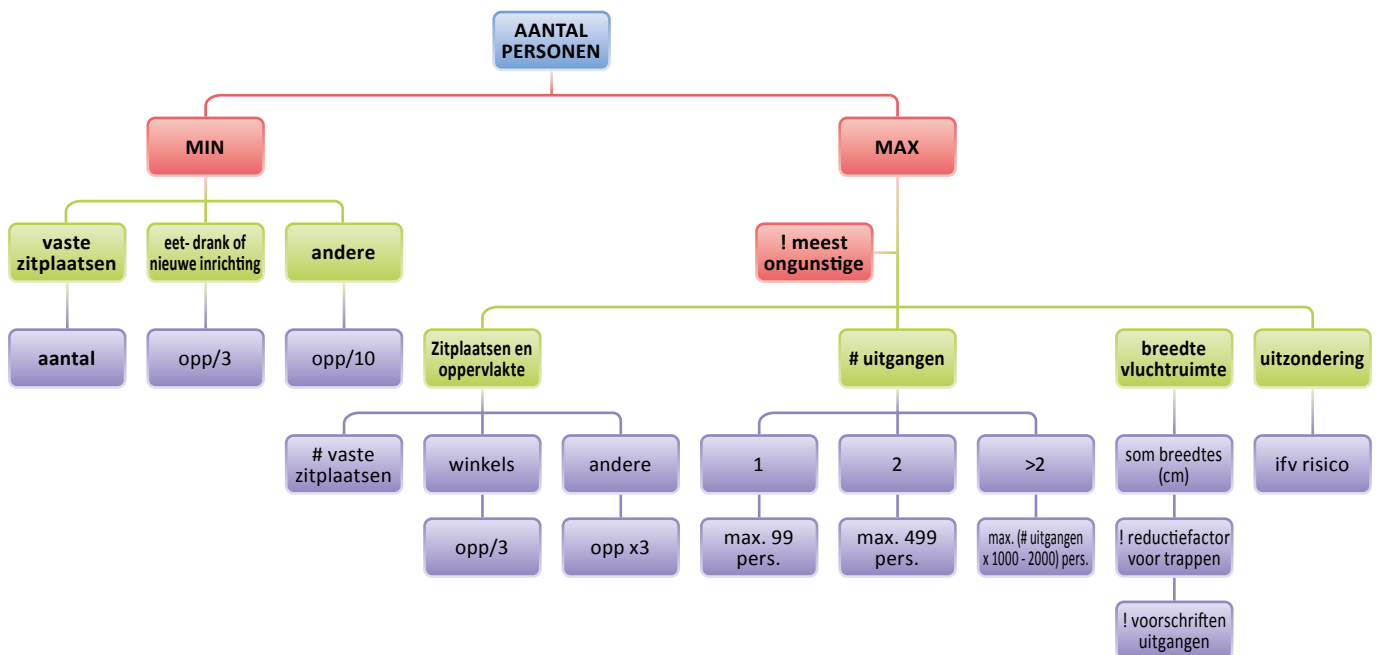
AANTAL PERSONEN

MIN

vaste zitplaatsen

aantal

eet- drank of nieuwe inrichting

opp/3

andere

opp/10

MAX

! meest ongunstige

Zitplaatsen en oppervlakte

# vaste zitplaatsen

winkels

opp/3

andere

opp x3

# uitgangen

1

max. 99 pers.

2

max. 499 pers.

>2

max. (# uitgangen x 1000 - 2000) pers.

breedte vluchtruimte

som breedtes (cm)

! reductiefactor voor trappen

! voorschriften uitgangen

uitzondering

ifv risico